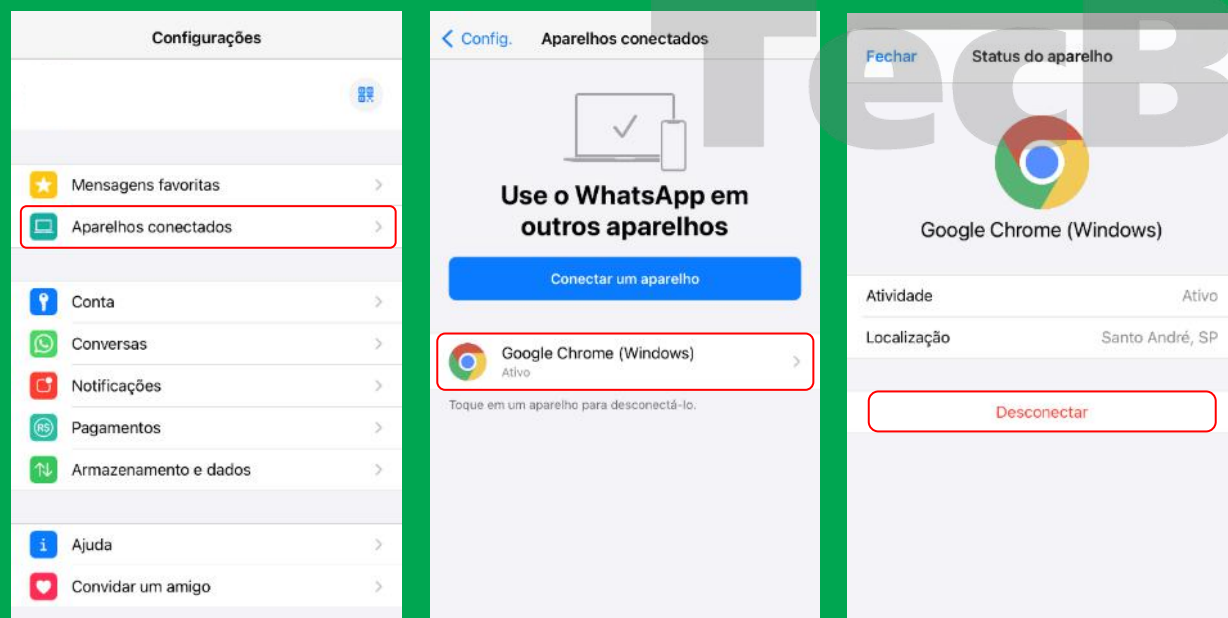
Configurações

Mensagens favoritas
Aparelhos conectados

Conta
Conversas
Notificações
Pagamentos
Armazenamento e dados

Ajuda
Convidar um amigo

Config.
Aparelhos conectados

Use o WhatsApp em outros aparelhos

Conectar um aparelho

Google Chrome (Windows)
Ativo

Toque em um aparelho para desconectá-lo.

TecB

Fechar
Status do aparelho

Google Chrome (Windows)

Atividade Ativo
Localização Santo André, SP

Desconectar